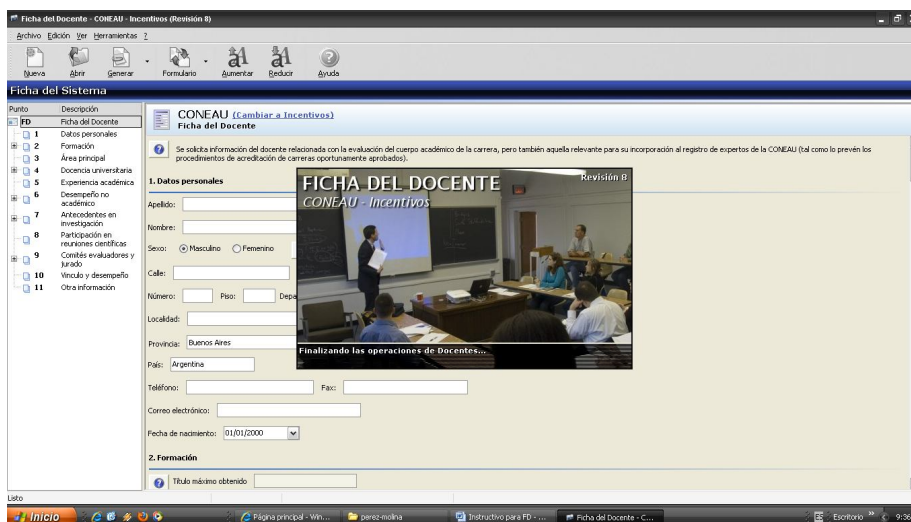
Ficha del Docente - CONEAU - Incentivos (Revisión 8)

Archivo Edición Ver Herramientas ?

Nueva Abrir Generar Formulario Aumentar Reducir Ayuda

Ficha del Sistema

| Punto | Descripción |
|---|---|
| FD | Ficha del Docente |
| 1 | Datos personales |
| 2 | Formación |
| 3 | Área principal |
| 4 | Docencia universitaria |
| 5 | Experiencia académica |
| 6 | Desempeño no académico |
| 7 | Antecedentes en investigación |
| 8 | Participación en reuniones científicas |
| 9 | Comités evaluadores y jurado |
| 10 | Vínculo y desempeño |
| 11 | Otra información |

CONEAU (Cambiar a Incentivos)
Ficha del Docente

Se solicita información del docente relacionada con la evaluación del cuerpo académico de la carrera, pero también aquella relevante para su incorporación al registro de expertos de la CONEAU (tal como lo prevén los procedimientos de acreditación de carreras oportunamente aprobados).

1. Datos personales

Apellido:

Nombre:

Sexo: Masculino Femenino

Calle:

Número: Piso: Depa

Localidad:

Provincia: Buenos Aires

País: Argentina

Teléfono: Fax:

Correo electrónico:

Fecha de nacimiento: 01/01/2000

2. Formación

Título máximo obtenido

FICHA DEL DOCENTE
CONEAU - Incentivos
Revisión 8
Finalizando las operaciones de Docentes...

Listo

Inicio Página principal - Win... perez-molina Instructivo para FD - ... Ficha del Docente - C... Escritorio 9:36